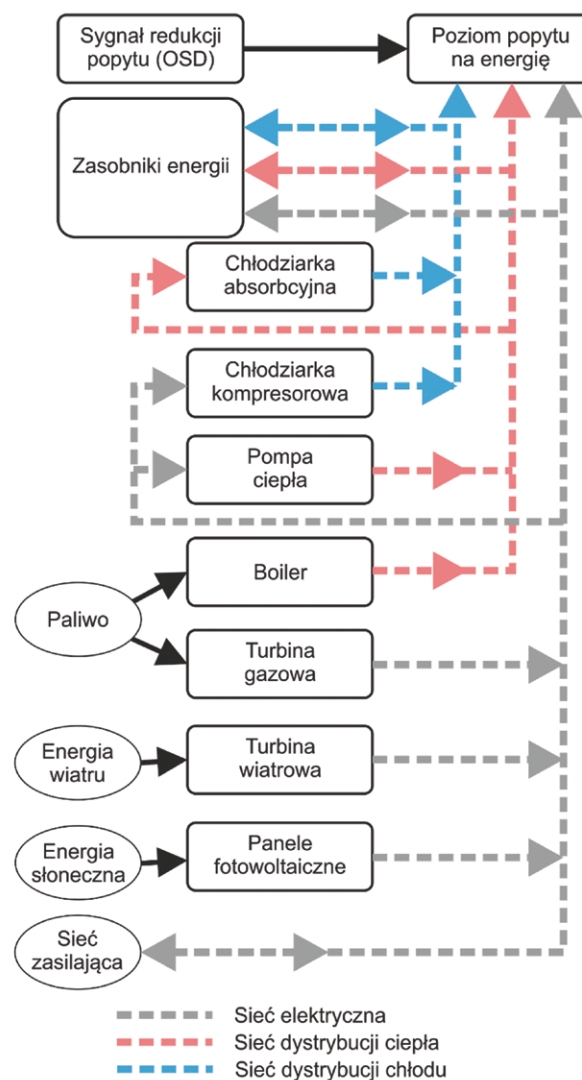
Sygnał redukcji popytu (OSD)

Poziom popytu na energię

Zasobniki energii

Chłodziarka absorbcyjna

Chłodziarka kompresorowa

Pompa ciepła

Boiler

Paliwo

Turbina gazowa

Energia wiatru

Turbina wiatrowa

Energia słoneczna

Panele fotowoltaiczne

Sieć zasilająca

Sieć elektryczna
Sieć dystrybucji ciepła
Sieć dystrybucji chłodu